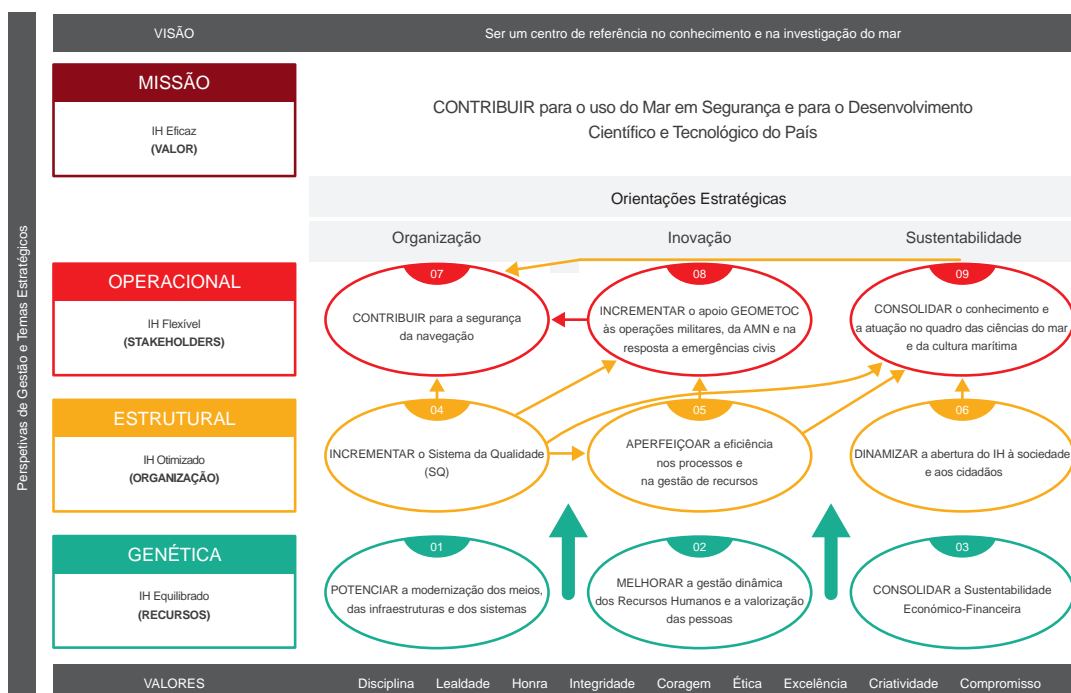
Perspetivas de Gestão e Temas Estratégicos

VISÃO | Ser um centro de referência no conhecimento e na investigação do mar

MISSÃO

IH Eficaz
(VALOR)

CONTRIBUIR para o uso do Mar em Segurança e para o Desenvolvimento Científico e Tecnológico do País

Orientações Estratégicas

Organização | Inovação | Sustentabilidade

OPERACIONAL

IH Flexível
(STAKEHOLDERS)

07
CONTRIBUIR para a segurança da navegação

08
INCREMENTAR o apoio GEOMETOC às operações militares, da AMN e na resposta a emergências civis

09
CONSOLIDAR o conhecimento e a atuação no quadro das ciências do mar e da cultura marítima

ESTRUTURAL

IH Otimizado
(ORGANIZAÇÃO)

04
INCREMENTAR o Sistema da Qualidade (SQ)

05
APERFEIÇOAR a eficiência nos processos e na gestão de recursos

06
DINAMIZAR a abertura do IH à sociedade e aos cidadãos

GENÉTICA

IH Equilibrado
(RECURSOS)

01
POTENCIAR a modernização dos meios, das infraestruturas e dos sistemas

02
MELHORAR a gestão dinâmica dos Recursos Humanos e a valorização das pessoas

03
CONSOLIDAR a Sustentabilidade Económico-Financeira

VALORES | Disciplina | Lealdade | Honra | Integridade | Coragem | Ética | Excelência | Criatividade | Compromisso